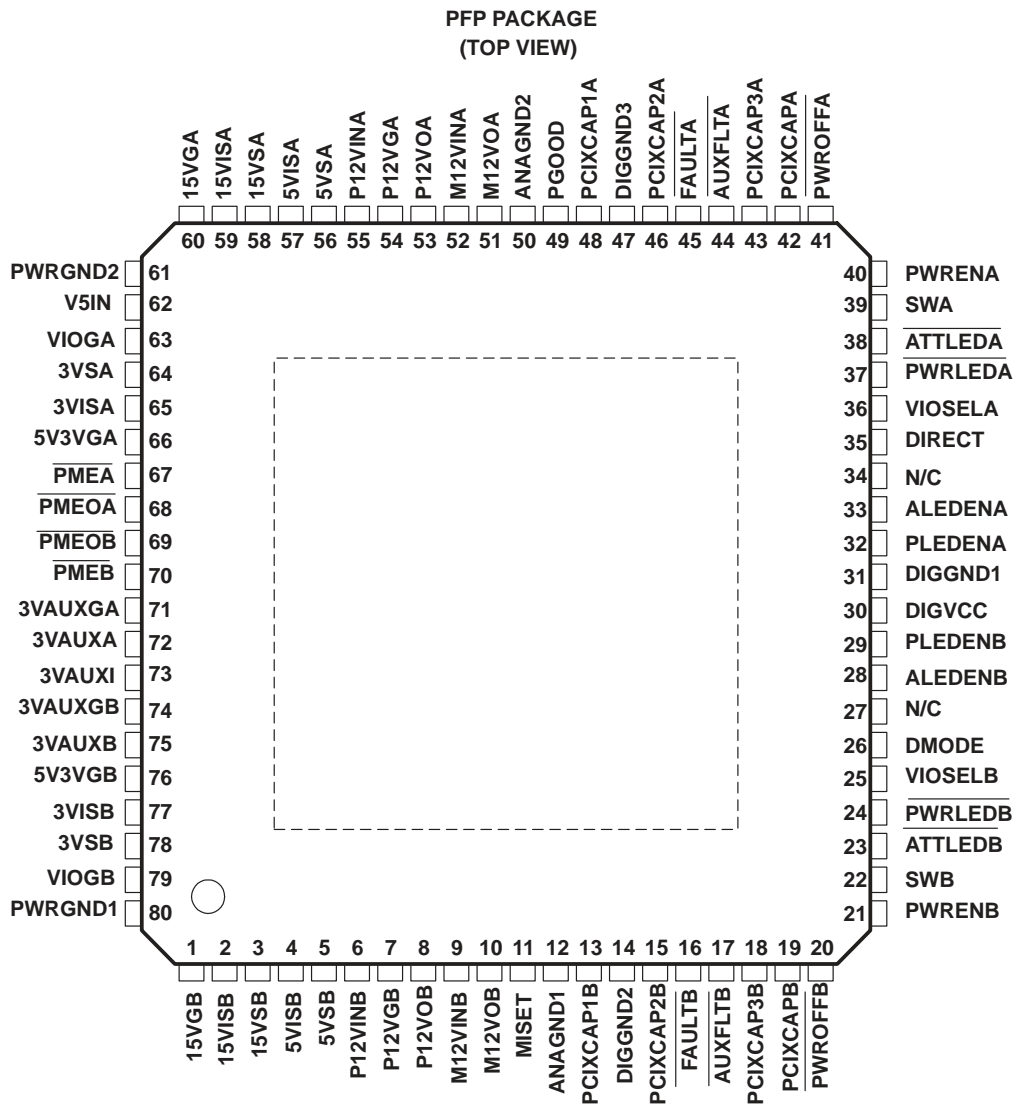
PFP PACKAGE
(TOP VIEW)

15VGA 60
15VISA 59
15VSA 58
5VISA 57
5VSA 56
P12VINA 55
P12VGA 54
P12VOA 53
M12VINA 52
M12VOA 51
ANAGND2 50
PGOOD 49
PCIXCAP1A 48
DIGGND3 47
PCIXCAP2A 46
$\overline{\text{FAULTA}}$ 45
$\overline{\text{AUXFLTA}}$ 44
PCIXCAP3A 43
PCIXCAPA 42
PWROFFA 41

PWRGND2 61
V5IN 62
VIOGA 63
3VSA 64
3VISA 65
5V3VGA 66
$\overline{\text{PMEA}}$ 67
$\overline{\text{PMEOA}}$ 68
$\overline{\text{PMEOB}}$ 69
$\overline{\text{PMEB}}$ 70
3VAUXGA 71
3VAUXA 72
3VAUXI 73
3VAUXGB 74
3VAUXB 75
5V3VGB 76
3VISB 77
3VSB 78
VIOGB 79
PWRGND1 80

40 PWRENA
39 SWA
38 $\overline{\text{ATTLEDA}}$
37 $\overline{\text{PWRLEDA}}$
36 VIOSELA
35 DIRECT
34 N/C
33 ALEDENA
32 PLEDENA
31 DIGGND1
30 DIGVCC
29 PLEDENB
28 ALEDENB
27 N/C
26 DMODE
25 VIOSELB
24 $\overline{\text{PWRLEDB}}$
23 ATTLEDB
22 SWB
21 PWRENB

1 15VGB
2 15VISB
3 15VSB
4 5VISB
5 5VSB
6 P12VINB
7 P12VGB
8 P12VOB
9 M12VINB
10 M12VOB
11 MISET
12 ANAGND1
13 PCIXCAP1B
14 DIGGND2
15 PCIXCAP2B
16 $\overline{\text{FAULTB}}$
17 $\overline{\text{AUXFLTB}}$
18 PCIXCAP3B
19 PCIXCAPB
20 PWROFFB